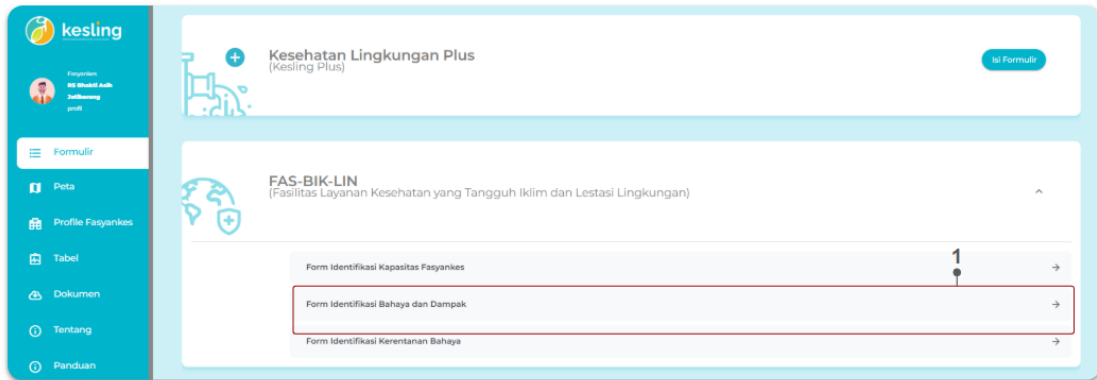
kesling

Fasyankes
RS Bhakti Asih Jatibarang
profil

Formulir
Peta
Profile Fasyankes
Tabel
Dokumen
Tentang
Panduan

Kesehatan Lingkungan Plus
(Kesling Plus)

Isi Formulir

FAS-BIK-LIN
(Fasilitas Layanan Kesehatan yang Tangguh Iklim dan Lestasi Lingkungan)

Form Identifikasi Kapasitas Fasyankes

1

Form Identifikasi Bahaya dan Dampak

Form Identifikasi Kerentanan Bahaya